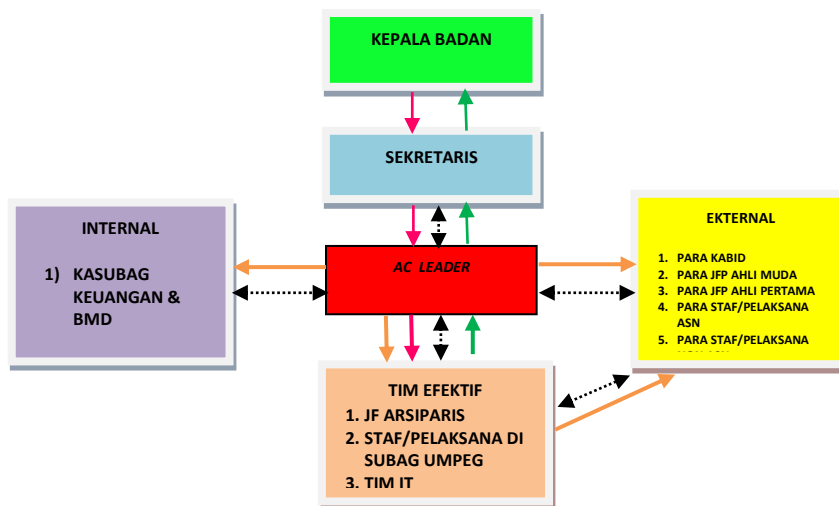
KEPALA BADAN

SEKRETARIS

INTERNAL

1) KASUBAG KEUANGAN & BMD

AC LEADER

EKTERNAL

1. PARA KABID
2. PARA JFP AHLI MUDA
3. PARA JFP AHLI PERTAMA
4. PARA STAF/PELAKSANA ASN
5. PARA STAF/PELAKSANA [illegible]

TIM EFEKTIF

1. JF ARSIPARIS
2. STAF/PELAKSANA DI SUBAG UMPEG
3. TIM IT